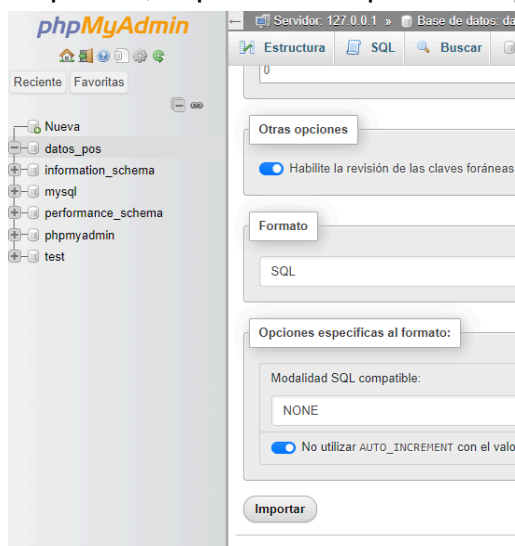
phpMyAdmin

Reciente Favoritas

Nueva
datos_pos
information_schema
mysql
performance_schema
phpmyadmin
test

Servidor: 127.0.0.1 » Base de datos: da

Estructura SQL Buscar

0

Otras opciones

Habilite la revisión de las claves foráneas

Formato

SQL

Opciones específicas al formato:

Modalidad SQL compatible:

NONE

No utilizar AUTO_INCREMENT con el valo

Importar